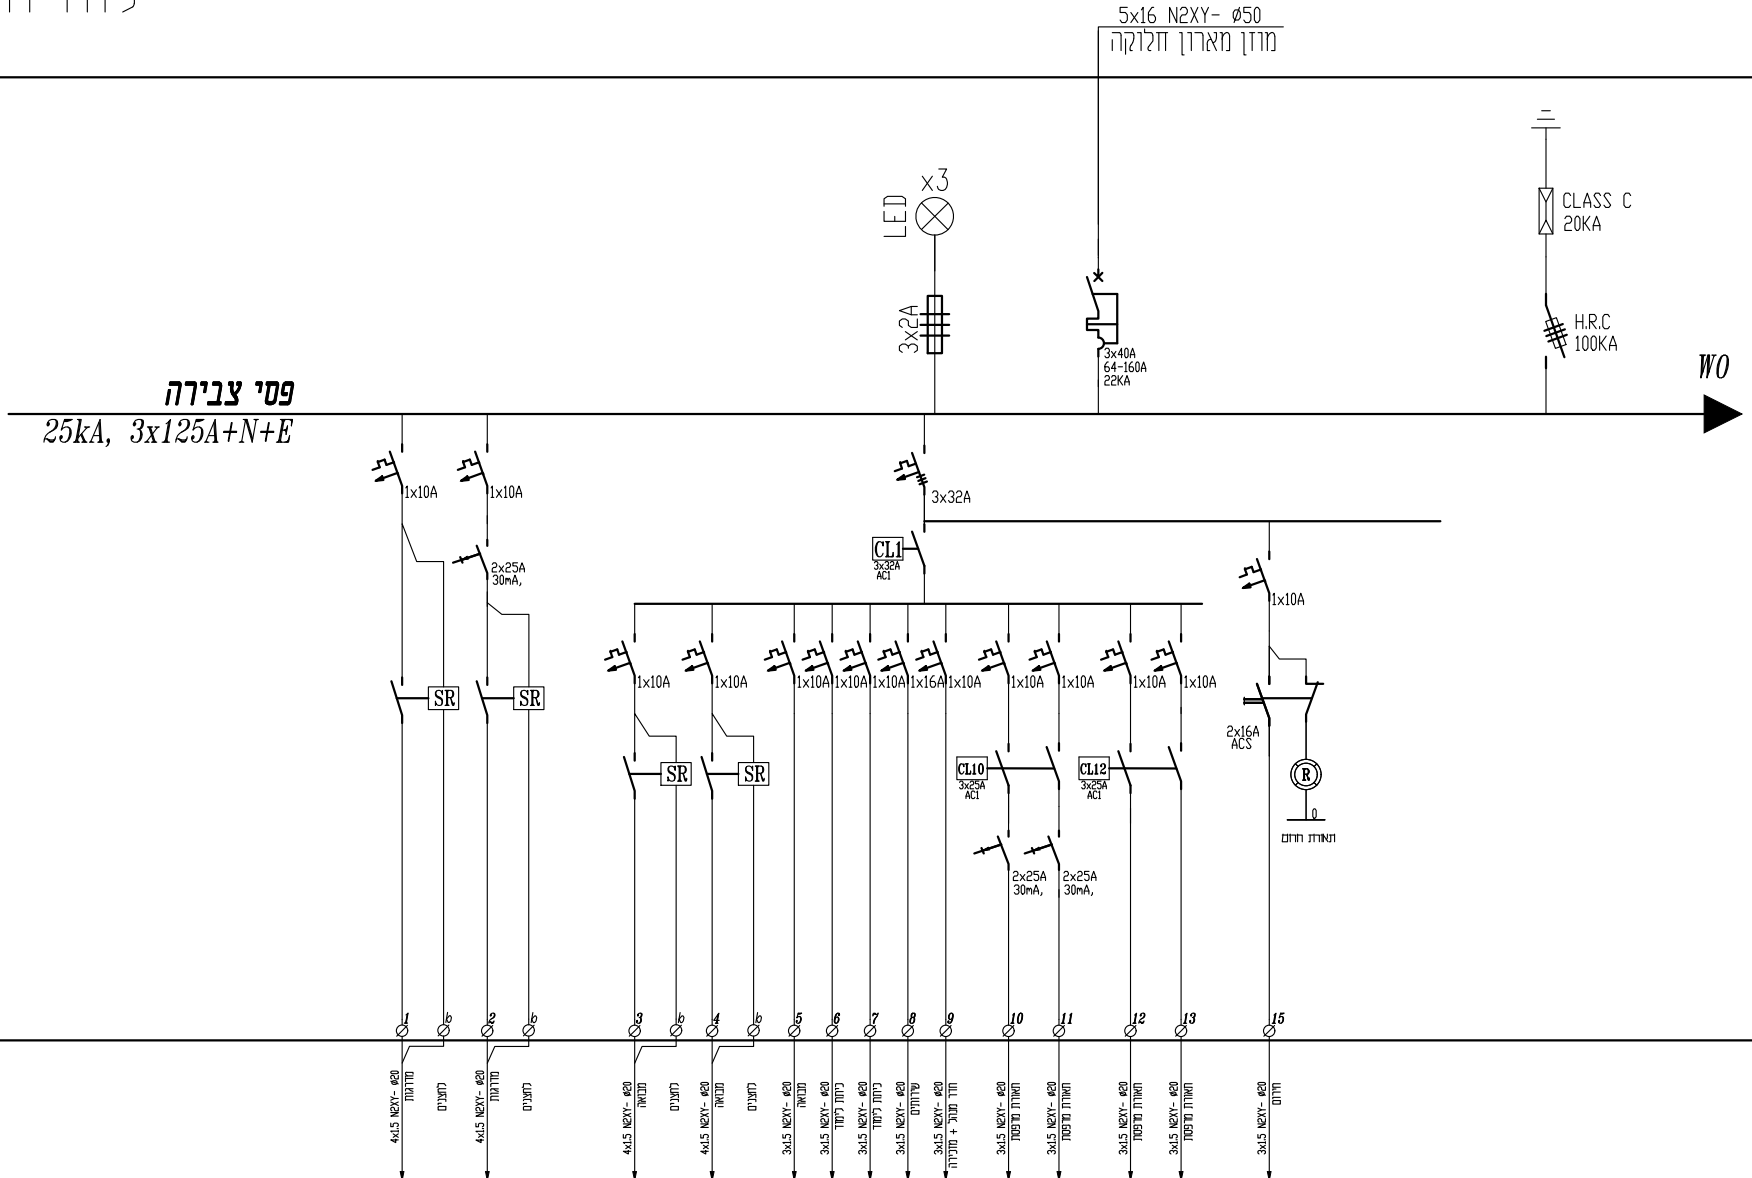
5x16 N2XY- Ø50
מוזן מארון חלוקה

LED
x3
3x2A

3x40A
64-160A
22KA

CLASS C
20KA

H.R.C
100KA

WO

פסי צבירה
25kA, 3x125A+N+E

1x10A
1x10A
2x25A
30mA,
SR
SR

3x32A
CL1
3x32A
AC1

1x10A
1x10A
SR
SR
1x10A
1x10A
1x10A
1x16A
1x10A
1x10A
1x10A
1x10A
1x10A
CL10
3x25A
AC1
CL12
3x25A
AC1
2x25A
30mA,
2x25A
30mA,

1x10A
2x16A
ACS
R
0
תאורת חרום

1 b 2 b 3 b 4 b 5 6 7 8 9 10 11 12 13 15

4x1.5 N2XY- Ø20 מדרגות
לחצנים
4x1.5 N2XY- Ø20 מדרגות
לחצנים
4x1.5 N2XY- Ø20 מבואה
לחצנים
4x1.5 N2XY- Ø20 מבואה
לחצנים
3x1.5 N2XY- Ø20 מבואה
3x1.5 N2XY- Ø20 כיתות לימוד
3x1.5 N2XY- Ø20 כיתות לימוד
3x1.5 N2XY- Ø20 שירותים
3x1.5 N2XY- Ø20 חדר מנוע + מדרגות
3x1.5 N2XY- Ø20 תאורת מעטפת
3x1.5 N2XY- Ø20 תאורת מעטפת
3x1.5 N2XY- Ø20 תאורת מעטפת
3x1.5 N2XY- Ø20 תאורת מעטפת
3x1.5 N2XY- Ø20 חירום